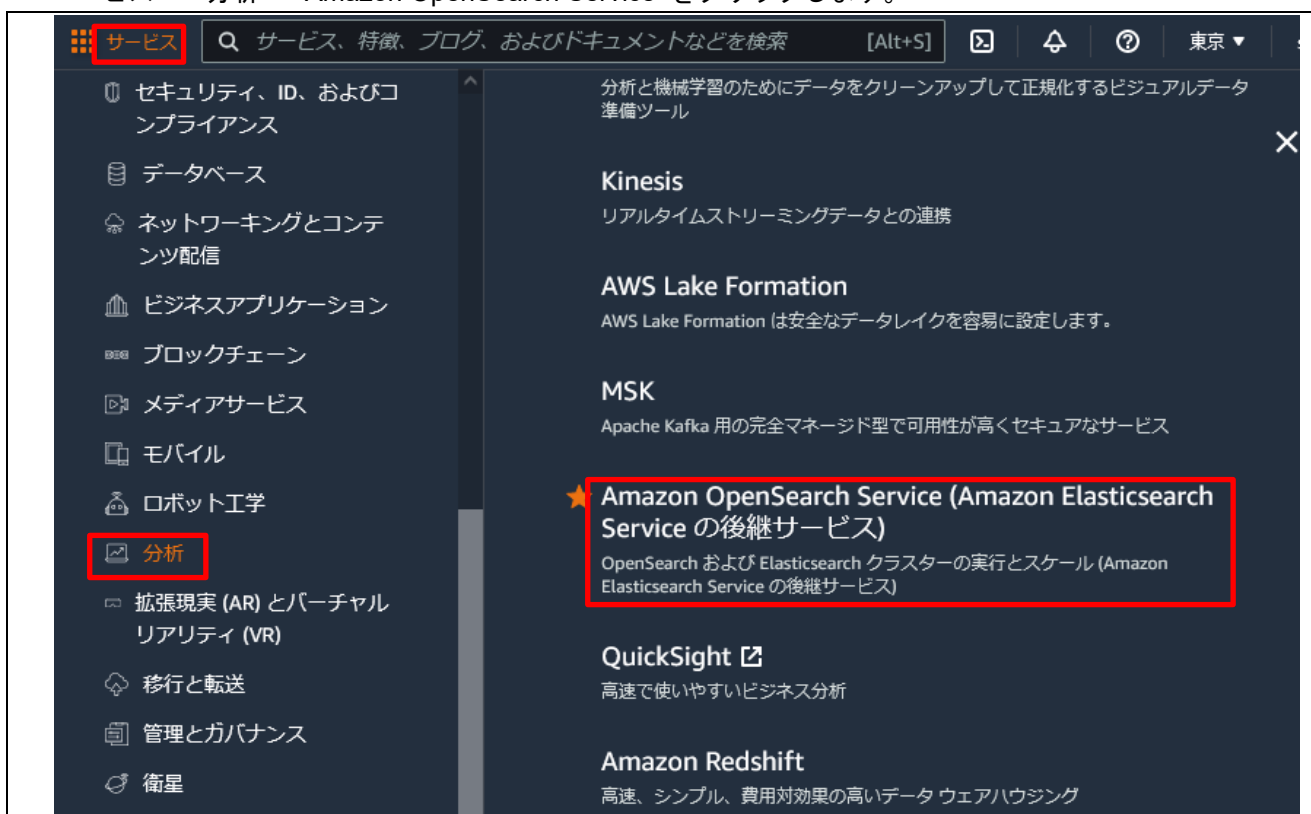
サービス

サービス、特徴、ブログ、およびドキュメントなどを検索 [Alt+S]

東京 ▼

セキュリティ、ID、およびコンプライアンス

データベース

ネットワーキングとコンテンツ配信

ビジネスアプリケーション

ブロックチェーン

メディアサービス

モバイル

ロボット工学

分析

拡張現実 (AR) とバーチャルリアリティ (VR)

移行と転送

管理とガバナンス

衛星

分析と機械学習のためにデータをクリーンアップして正規化するビジュアルデータ準備ツール

Kinesis

リアルタイムストリーミングデータとの連携

AWS Lake Formation

AWS Lake Formation は安全なデータレイクを容易に設定します。

MSK

Apache Kafka 用の完全マネージド型で可用性が高くセキュアなサービス

Amazon OpenSearch Service (Amazon Elasticsearch Service の後継サービス)

OpenSearch および Elasticsearch クラスターの実行とスケール (Amazon Elasticsearch Service の後継サービス)

QuickSight

高速で使いやすいビジネス分析

Amazon Redshift

高速、シンプル、費用対効果の高いデータ ウェアハウジング